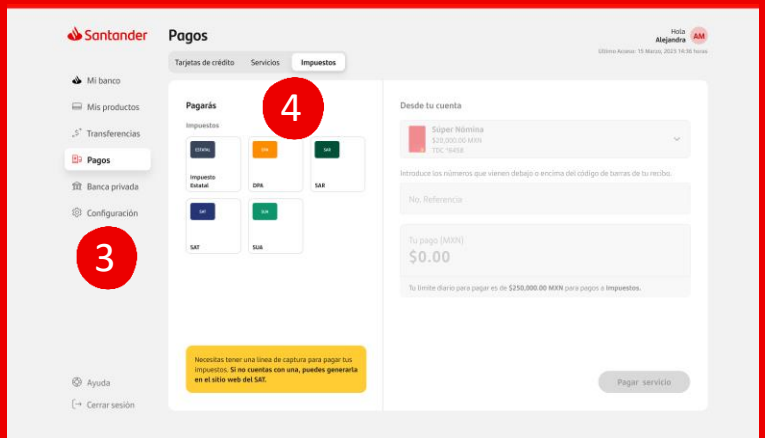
Santander

Pagos

Hola
Alejandra
AM
Último Acceso: 15 Marzo, 2023 14:36 horas

Tarjetas de crédito
Servicios
Impuestos

Mi banco
Mis productos
Transferencias
Pagos
Banca privada
Configuración

3

4

Pagarás

Impuestos

ESTATAL
Impuesto Estatal

DPA
DPA

SAR
SAR

SAT
SAT

SUA
SUA

Necesitas tener una línea de captura para pagar tus impuestos. **Si no cuentas con una, puedes generarla en el sitio web del SAT.**

Desde tu cuenta

Súper Nómina
$20,000.00 MXN
TDC *6458

Introduce los números que vieren debajo o encima del código de barras de tu recibo.

No. Referencia

Tu pago (MXN)
$0.00

Tu límite diario para pagar es de **$250,000.00 MXN** para pagos a **Impuestos.**

Pagar servicio

Ayuda
Cerrar sesión